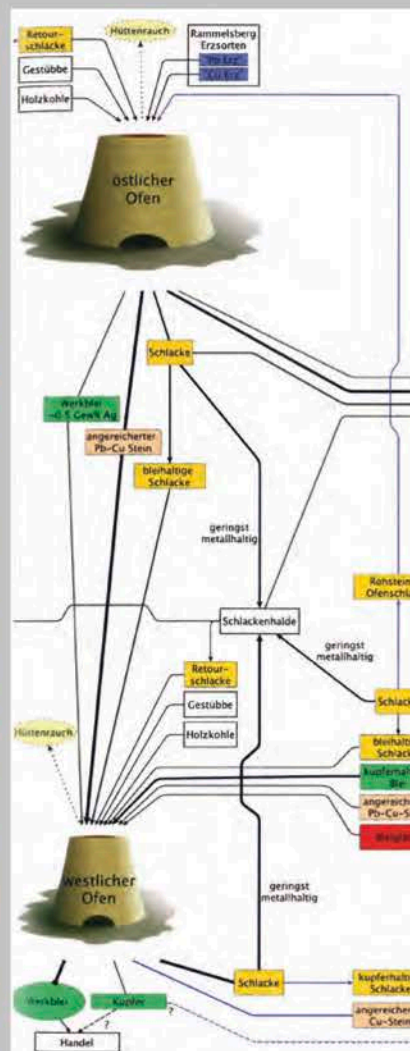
Retour-schlacke

Hüttenrauch

Rammelsberg Erzsorten

Pb-Erz

Cu-Erz

Gestübbe

Holzkohle

östlicher Ofen

Schlacke

Werkblei ~0.5 Gew% Ag

angereicherter Pb-Cu Stein

bleihaltige Schlacke

geringst metallhaltig

Rohstein Ofenschla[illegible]

Schlackenhalde

geringst metallhaltig

Retour-schlacke

Gestübbe

Holzkohle

Schlack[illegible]

Hüttenrauch

bleihalt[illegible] Schlack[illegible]

kupferhal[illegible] Blei

angereiche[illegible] Pb-Cu-S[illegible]

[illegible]

westlicher Ofen

geringst metallhaltig

Schlacke

kupferhalt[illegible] Schlacke

angereicher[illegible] Cu-Stein

Werkblei

Kupfer

?

?

Handel